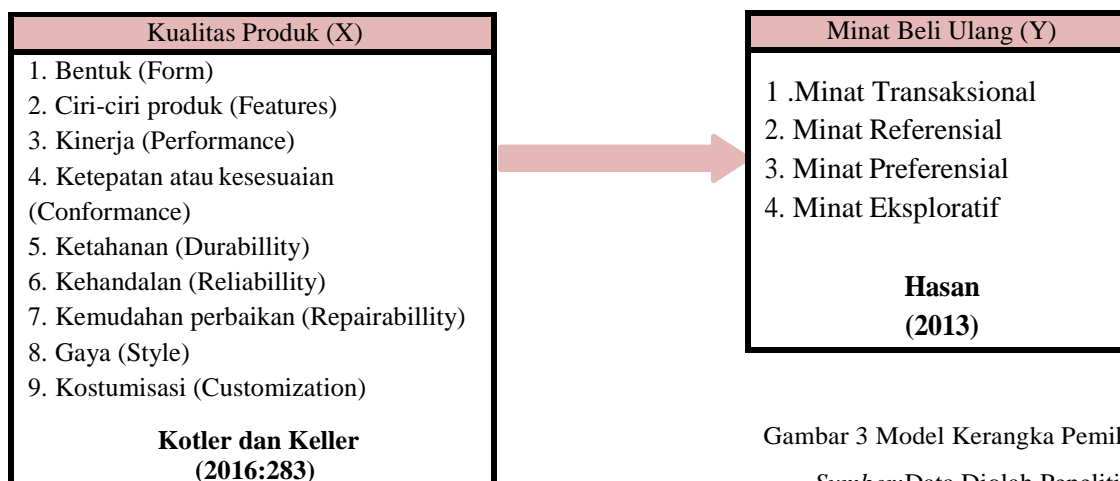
Kualitas Produk (X)

1. Bentuk (Form)
2. Ciri-ciri produk (Features)
3. Kinerja (Performance)
4. Ketepatan atau kesesuaian (Conformance)
5. Ketahanan (Durabillity)
6. Kehandalan (Reliabillity)
7. Kemudahan perbaikan (Repairabillity)
8. Gaya (Style)
9. Kostumisasi (Customization)

**Kotler dan Keller (2016:283)**

Minat Beli Ulang (Y)

1 .Minat Transaksional
2. Minat Referensial
3. Minat Preferensial
4. Minat Eksploratif

**Hasan (2013)**

Gambar 3 Model Kerangka Pemi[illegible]

*Sumber:*Data Diolah Peneliti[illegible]